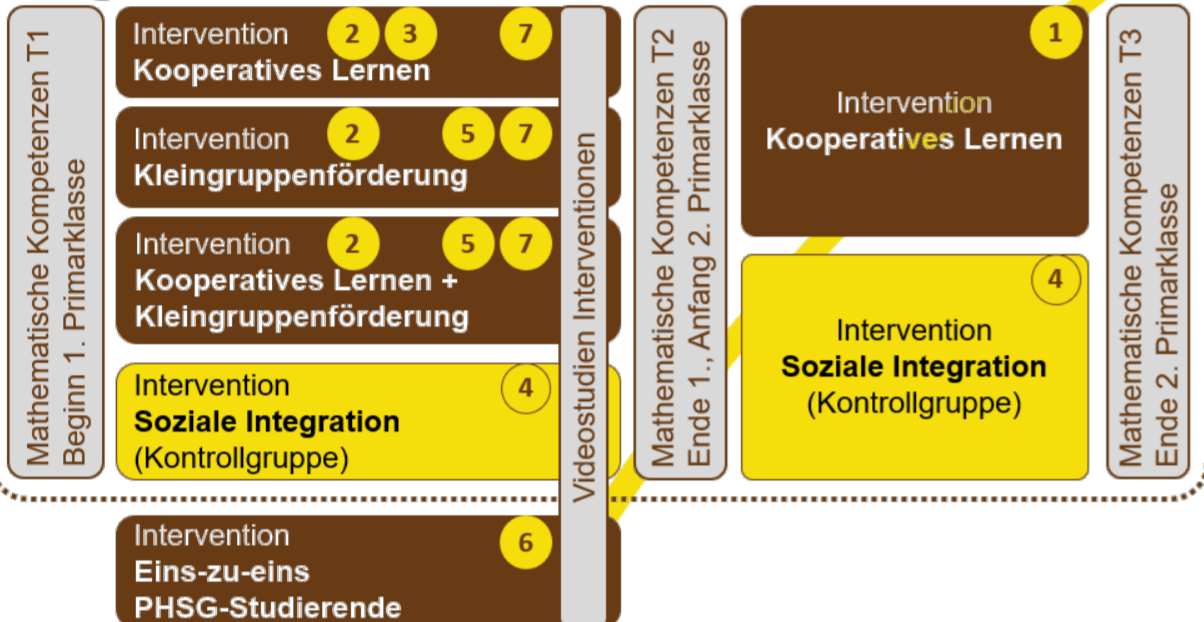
Mathematische Kompetenzen T1
Beginn 1. Primarklasse

Intervention 2 3 7
Kooperatives Lernen

Intervention 2 5 7
Kleingruppenförderung

Intervention 2 5 7
Kooperatives Lernen + Kleingruppenförderung

Intervention 4
Soziale Integration
(Kontrollgruppe)

Intervention 6
Eins-zu-eins
PHSG-Studierende

Videostudien Interventionen

Mathematische Kompetenzen T2
Ende 1., Anfang 2. Primarklasse

1
Intervention
Kooperatives Lernen

4
Intervention
Soziale Integration
(Kontrollgruppe)

Mathematische Kompetenzen T3
Ende 2. Primarklasse